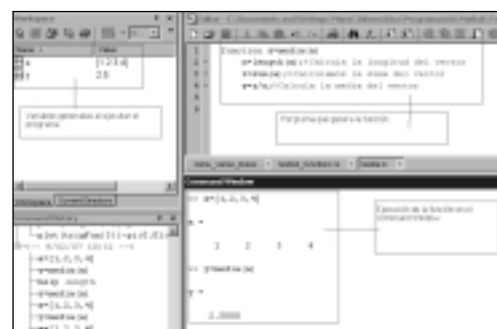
Workspace
Name | Value
a | [1 2 3 4]
f | 2.5

Variables generadas al ejecutar el programa

Workspace | Current Directory

Command History
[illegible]
%-- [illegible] --%
a=[1,2,3,4]
y=media(a)
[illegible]
y=media(a)
a=[1,2,3,4]
y=media(a)
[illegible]

Editor - C:\Documents and Settings\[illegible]\media.m

1 function y=media(a)
2 n=length(a);%Calcula la longitud del vector
3 f=sum(a);%Calculamos la suma del vector
4 y=f/n;%Calcula la media del vector

Programa que genera la función

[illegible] | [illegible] | media.m

Command Window
>> a=[1,2,3,4]

a =

1 2 3 4

>> y=media(a)

y =

2.5000

Ejecución de la función en el Command Window